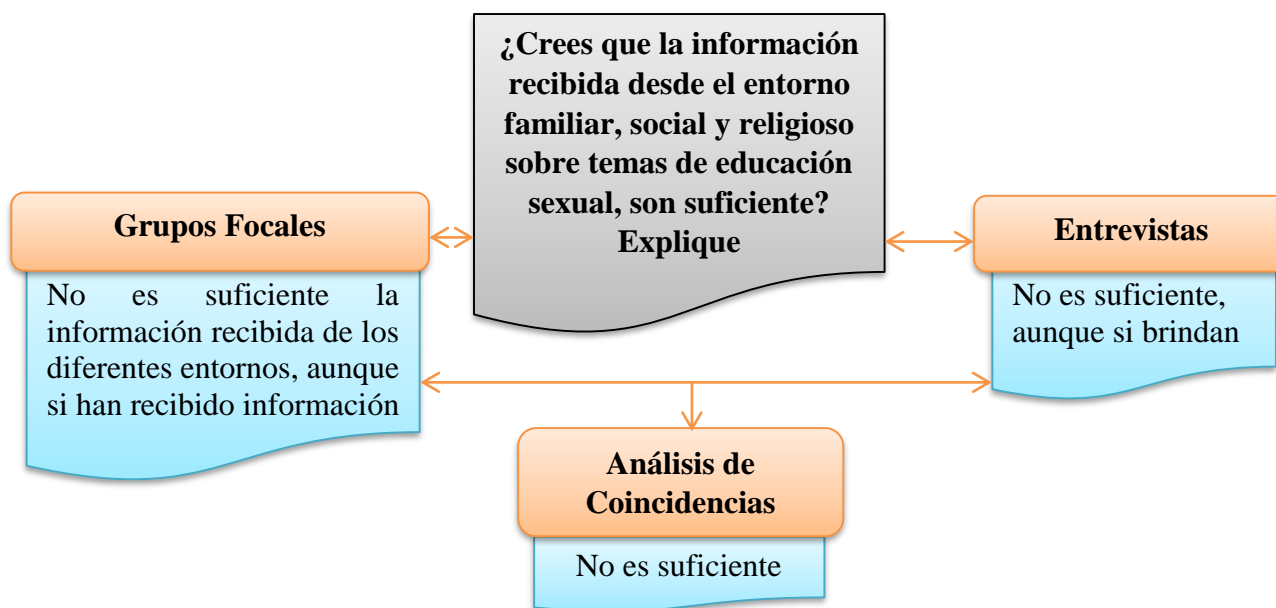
¿Crees que la información recibida desde el entorno familiar, social y religioso sobre temas de educación sexual, son suficiente? Explique

Grupos Focales

No es suficiente la información recibida de los diferentes entornos, aunque si han recibido información

Entrevistas

No es suficiente, aunque si brindan

Análisis de Coincidencias

No es suficiente